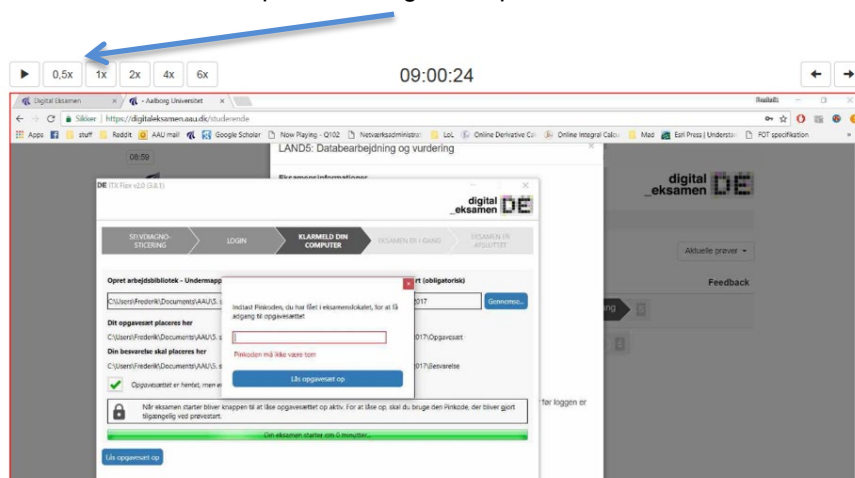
0,5x 1x 2x 4x 6x

09:00:24

Digital Eksamen | Aalborg Universitet

Sikker | https://digitaleksamen.aau.dk/studerende

Apps | stuff | Reddit | AAU mail | Google Scholar | Now Playing - Q102 | Netværksadministrat | LoL | Online Derivative Ca | Online Integral Calcu | Mad | Esri Press | Understan | FOT specifikation

08:59

LAND5: Databearbejdning og vurdering

Eksamensinformationer

DE ITX Flex v2.0 (3.8.1)

digital eksamen DE

STI VERAGNO-STICERING | LOGIN | KLARMELD DIN COMPUTER | EKSAMEN ER I GANG | EKSAMEN ER AFSLUTTET

Opret arbejdsbibliotek - Undermapp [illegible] rt (obligatorisk)

C:\Users\Frederik\Documents\AAU\5. s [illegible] 2017 | Gennemse...

Dit opgavesæt placeres her

C:\Users\Frederik\Documents\AAU\5. s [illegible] 017\Opgavesæt

Din besvarelse skal placeres her

C:\Users\Frederik\Documents\AAU\5. s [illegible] 017\Besvarelse

Opgavesættet er hentet, men e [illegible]

Indtast Pinkoden, du har fået i eksamenslokalet, for at få adgang til opgavesættet

Pinkoden må ikke være tom

Lås opgavesæt op

Når eksamen starter bliver knappen til at låse opgavesættet op aktiv. For at låse op, skal du bruge den Pinkode, der bliver gjort tilgængelig ved prøvestart.

Din eksamen starter om 0 minutter...

Lås opgavesæt op

digital eksamen DE

Aktuelle prøver

Feedback

før loggen er